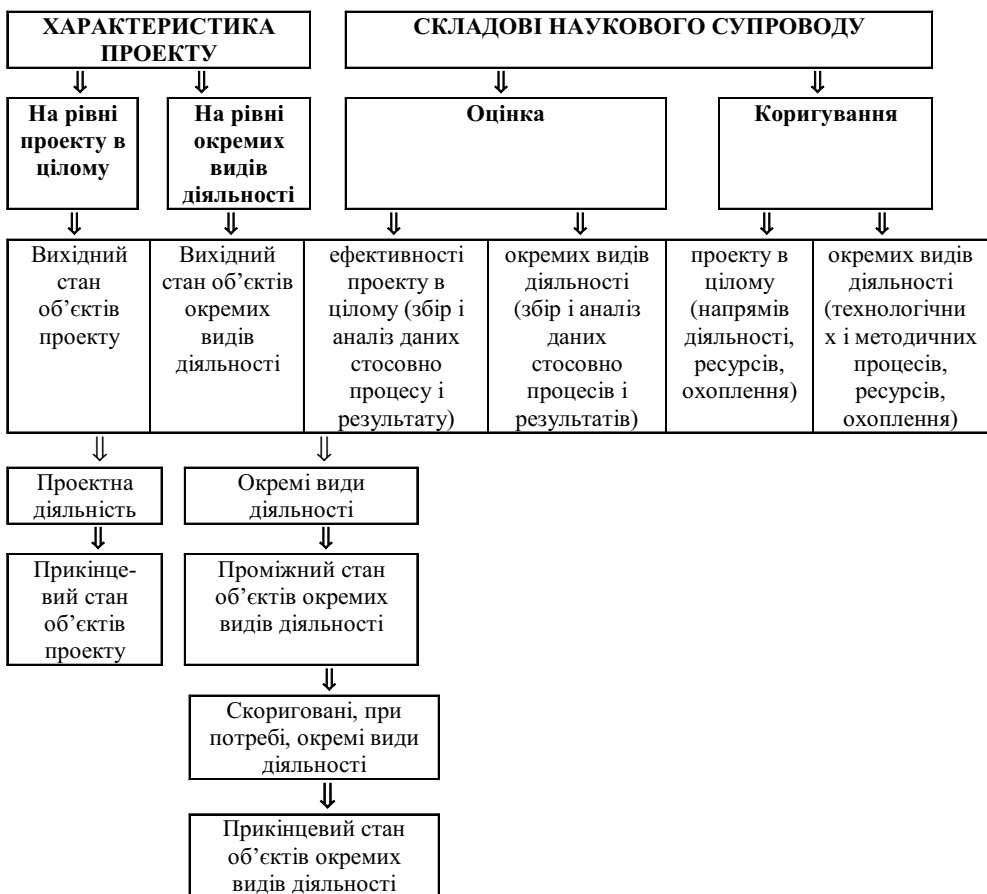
ХАРАКТЕРИСТИКА ПРОЕКТУ

СКЛАДОВІ НАУКОВОГО СУПРОВОДУ

На рівні проекту в цілому

На рівні окремих видів діяльності

Оцінка

Коригування

Вихідний стан об'єктів проекту

Вихідний стан об'єктів окремих видів діяльності

ефективності проекту в цілому (збір і аналіз даних стосовно процесу і результату)

окремих видів діяльності (збір і аналіз даних стосовно процесів і результатів)

проекту в цілому (напрямів діяльності, ресурсів, охоплення)

окремих видів діяльності (технологічних і методичних процесів, ресурсів, охоплення)

Проектна діяльність

Прикінцевий стан об'єктів проекту

Окремі види діяльності

Проміжний стан об'єктів окремих видів діяльності

Скориговані, при потребі, окремі види діяльності

Прикінцевий стан об'єктів окремих видів діяльності